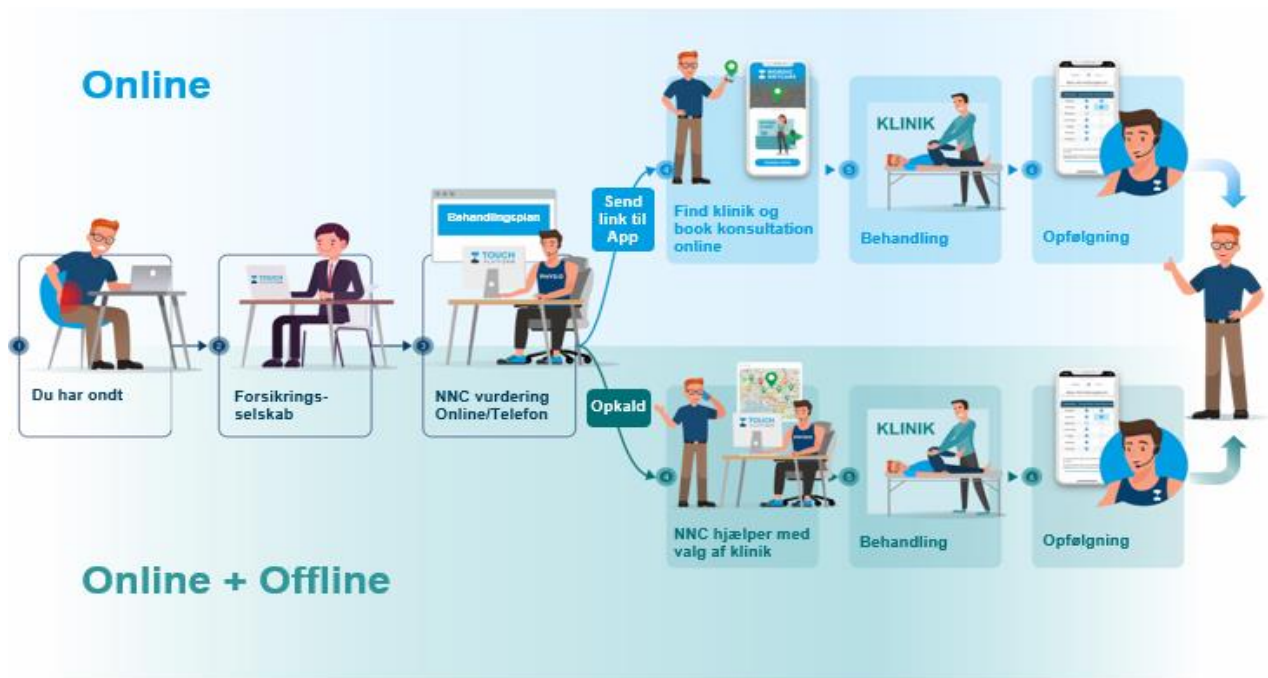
Online

1
Du har ondt

2
Forsikrings-selskab

Behandlingsplan
TOUCH

3
NNC vurdering Online/Telefon

Send link til App

4
Find klinik og book konsultation online

5
KLINIK
Behandling

6
Opfølgning

Opkald

4
NNC hjælper med valg af klinik

5
KLINIK
Behandling

6
Opfølgning

Online + Offline